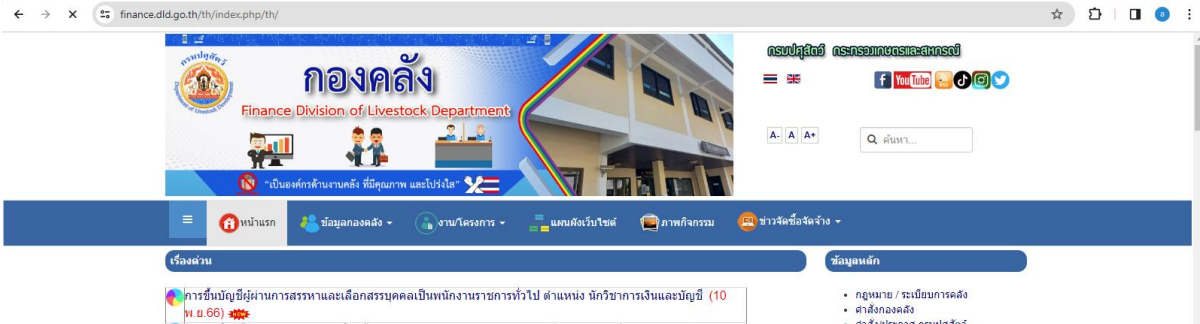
finance.dld.go.th/th/index.php/th/

กรมปศุสัตว์

กองคลัง

Finance Division of Livestock Department

"เป็นองค์กรด้านงานคลัง ที่มีคุณภาพ และโปร่งใส"

กรมปศุสัตว์ กระทรวงเกษตรและสหกรณ์

YouTube

A- A A+

ค้นหา...

หน้าแรก ข้อมูลกองคลัง งาน/โครงการ แผนผังเว็บไซต์ ภาพกิจกรรม ข่าวจัดซื้อจัดจ้าง

เรื่องด่วน

การขึ้นบัญชีผู้ผ่านการสรรหาและเลือกสรรบุคคลเป็นพนักงานราชการทั่วไป ตำแหน่ง นักวิชาการเงินและบัญชี (10 พ.ย.66) NEW

ข้อมูลหลัก

• กฎหมาย / ระเบียบการคลัง
• คำสั่งกองคลัง
• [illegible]